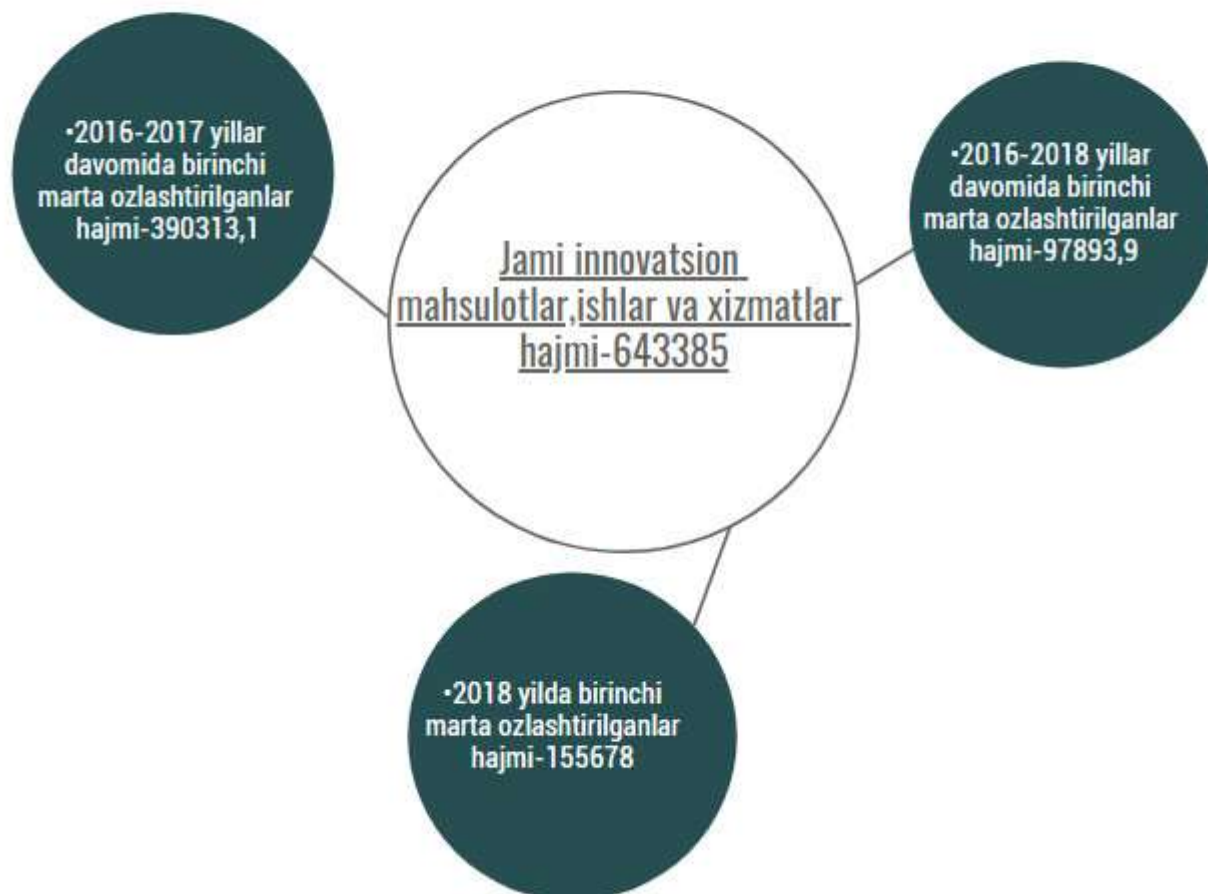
•2016-2017 yillar davomida birinchi marta ozlashtirilganlar hajmi-390313,1

Jami innovatsion mahsulotlar,ishlar va xizmatlar hajmi-643385

•2016-2018 yillar davomida birinchi marta ozlashtirilganlar hajmi-97893,9

•2018 yilda birinchi marta ozlashtirilganlar hajmi-155678